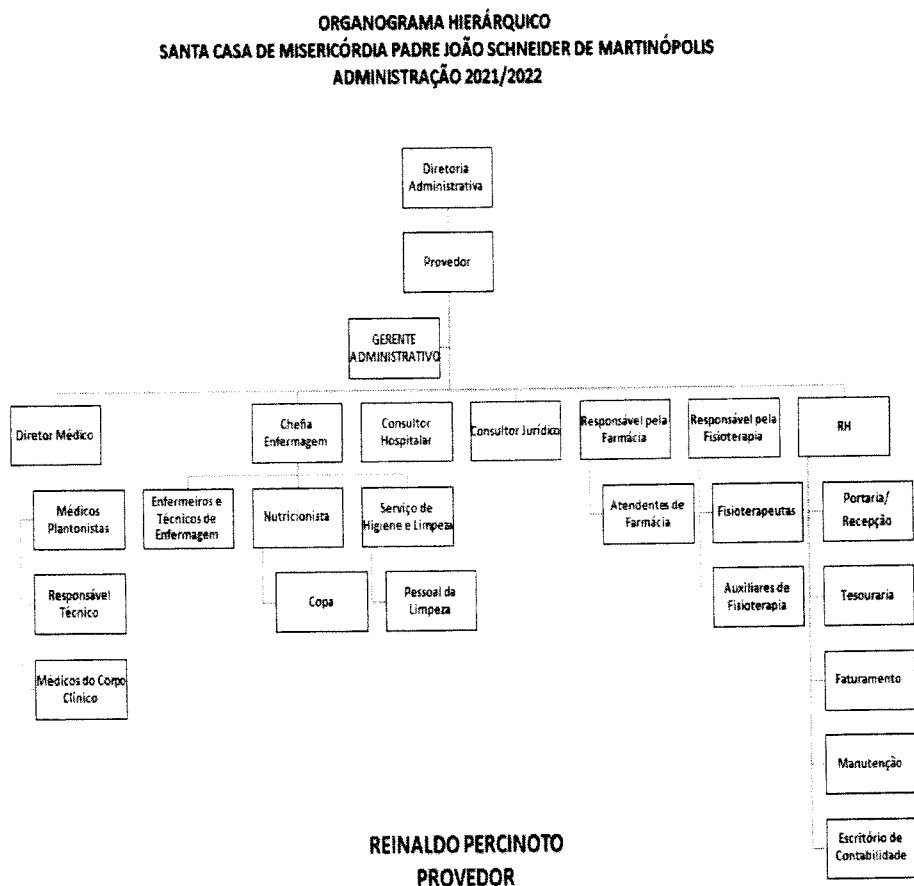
ORGANOGRAMA HIERÁRQUICO
SANTA CASA DE MISERICÓRDIA PADRE JOÃO SCHNEIDER DE MARTINÓPOLIS
ADMINISTRAÇÃO 2021/2022

Diretoria Administrativa

Provedor

GERENTE ADMINISTRATIVO

Diretor Médico

Médicos Plantonistas

Responsável Técnico

Médicos do Corpo Clínico

Chefia Enfermagem

Enfermeiros e Técnicos de Enfermagem

Nutricionista

Copa

Serviço de Higiene e Limpeza

Pessoal da Limpeza

Consultor Hospitalar

Consultor Jurídico

Responsável pela Farmácia

Atendentes de Farmácia

Responsável pela Fisioterapia

Fisioterapeutas

Auxiliares de Fisioterapia

RH

Portaria/ Recepção

Tesouraria

Faturamento

Manutenção

Escritório de Contabilidade

REINALDO PERCINOTO
PROVEDOR